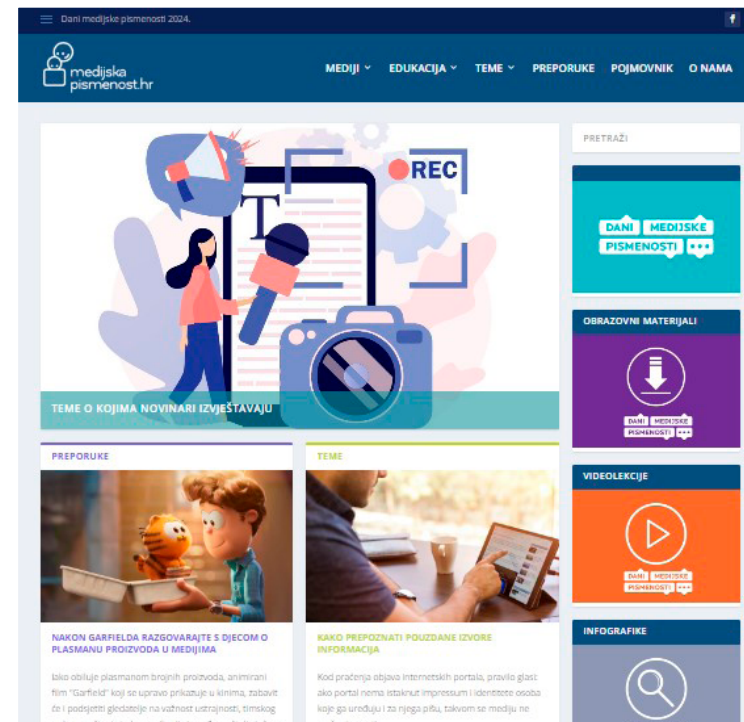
Dani medijske pismenosti 2024.

medijska pismenost.hr

MEDIJI EDUKACIJA TEME PREPORUKE POJMOVNIK O NAMA

REC

TEME O KOJIMA NOVINARI IZVJEŠTAVAJU

PRETRAŽI

DANI MEDIJSKE PISMENOSTI

OBRAZOVNI MATERIJALI

DANI MEDIJSKE PISMENOSTI

VIDEOLEKCIJE

DANI MEDIJSKE PISMENOSTI

INFOGRAFIKE

PREPORUKE

NAKON GARFIELDA RAZGOVARAJTE S DJECOM O PLASMANU PROIZVODA U MEDIJIMA

Iako obiluje plasmanom brojnih proizvoda, animirani film "Garfield" koji se upravo prikazuje u kinima, zabavit će i podsjetiti gledatelje na važnost ustrajnosti, timskog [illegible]

TEME

KAKO PREPOZNATI POUZDANE IZVORE INFORMACIJA

Kod praćenja objava internetskih portala, pravilo glasi: ako portal nema istaknut impressum i identitete osoba koje ga uređuju i za njega pišu, takvom se mediju ne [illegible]